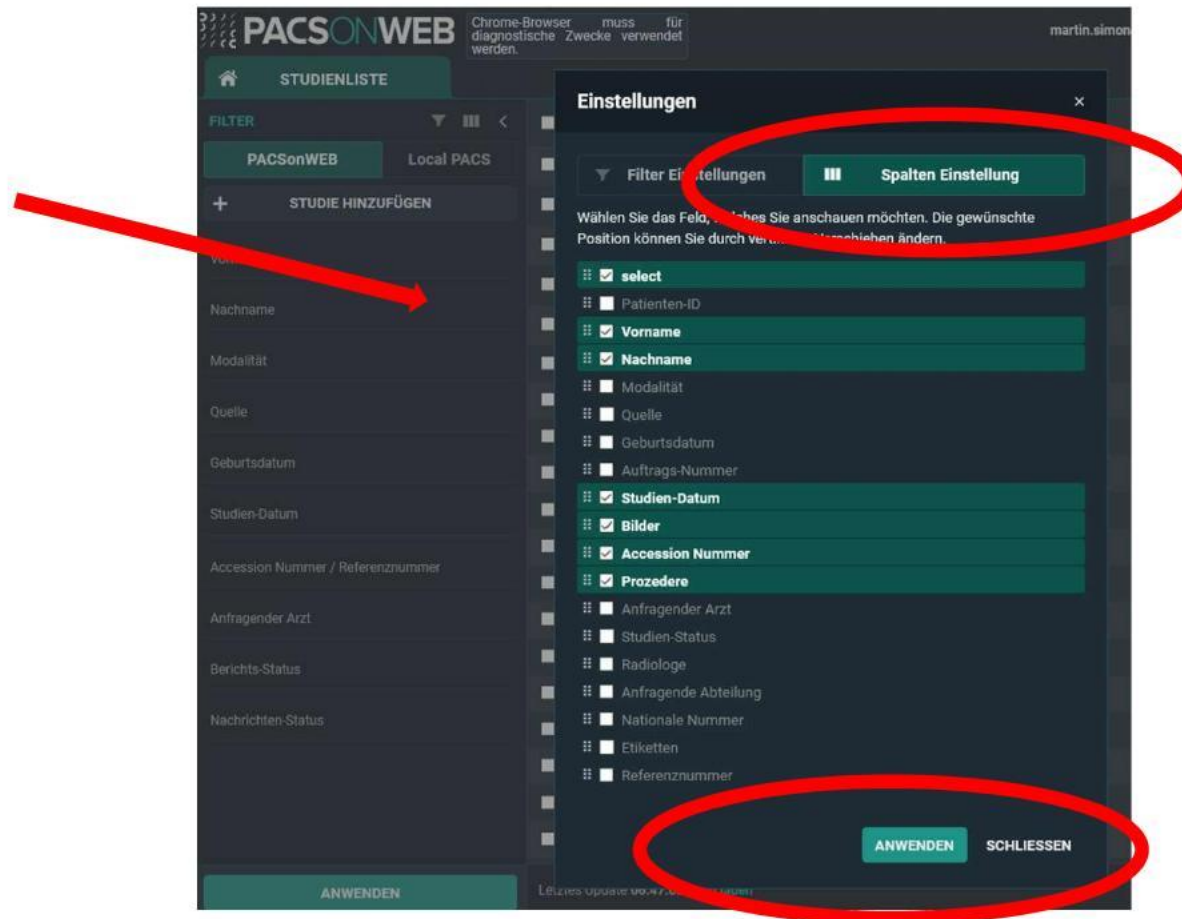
PACSONWEB

Chrome-Browser muss für diagnostische Zwecke verwendet werden.

martin.simon

STUDIENLISTE

FILTER

PACSonWEB

Local PACS

+ STUDIE HINZUFÜGEN

Vor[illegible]

Nachname

Modalität

Quelle

Geburtsdatum

Studien-Datum

Accession Nummer / Referenznummer

Anfragender Arzt

Berichts-Status

Nachrichten-Status

ANWENDEN

Letztes Update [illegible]

Einstellungen

×

Filter Ei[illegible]tellungen

Spalten Einstellung

Wählen Sie das Feld, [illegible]ches Sie anschauen möchten. Die gewünschte Position können Sie durch ver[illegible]rschieben ändern.

select

Patienten-ID

Vorname

Nachname

Modalität

Quelle

Geburtsdatum

Auftrags-Nummer

Studien-Datum

Bilder

Accession Nummer

Prozedere

Anfragender Arzt

Studien-Status

Radiologe

Anfragende Abteilung

Nationale Nummer

Etiketten

Referenznummer

ANWENDEN

SCHLIESSEN